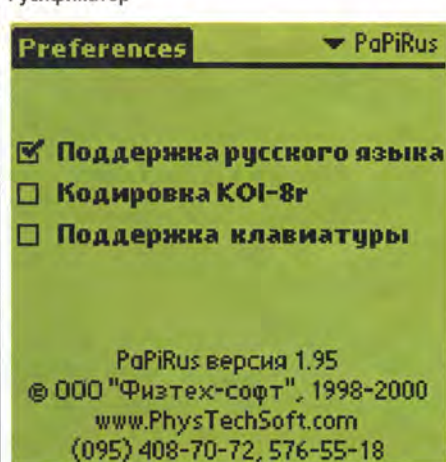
Русификатор

Preferences ▾ PaPiRus

☑ Поддержка русского языка
☐ Кодировка KOI-8r
☐ Поддержка клавиатуры

PaPiRus версия 1.95
© ООО "Физтех-софт", 1998-2000
www.PhysTechSoft.com
(095) 408-70-72, 576-55-18